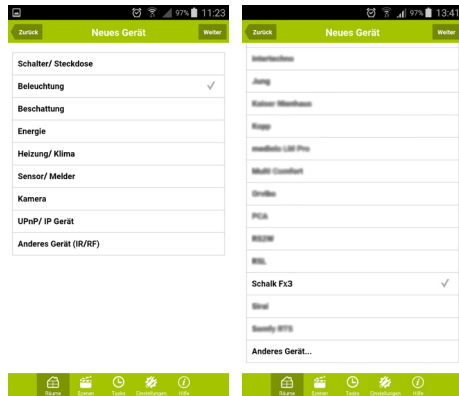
97% 11:23

Zurück
Neues Gerät
Weiter

Schalter/ Steckdose
Beleuchtung
Beschattung
Energie
Heizung/ Klima
Sensor/ Melder
Kamera
UPnP/ IP Gerät
Anderes Gerät (IR/RF)

Räume
Szenen
Tasks
Einstellungen
Hilfe

97% 13:41

Zurück
Neues Gerät
Weiter

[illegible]
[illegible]
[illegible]
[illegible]
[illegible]
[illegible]
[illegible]
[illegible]
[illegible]
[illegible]
Schalk Fx3
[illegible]
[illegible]
Anderes Gerät...

Räume
Szenen
Tasks
Einstellungen
Hilfe